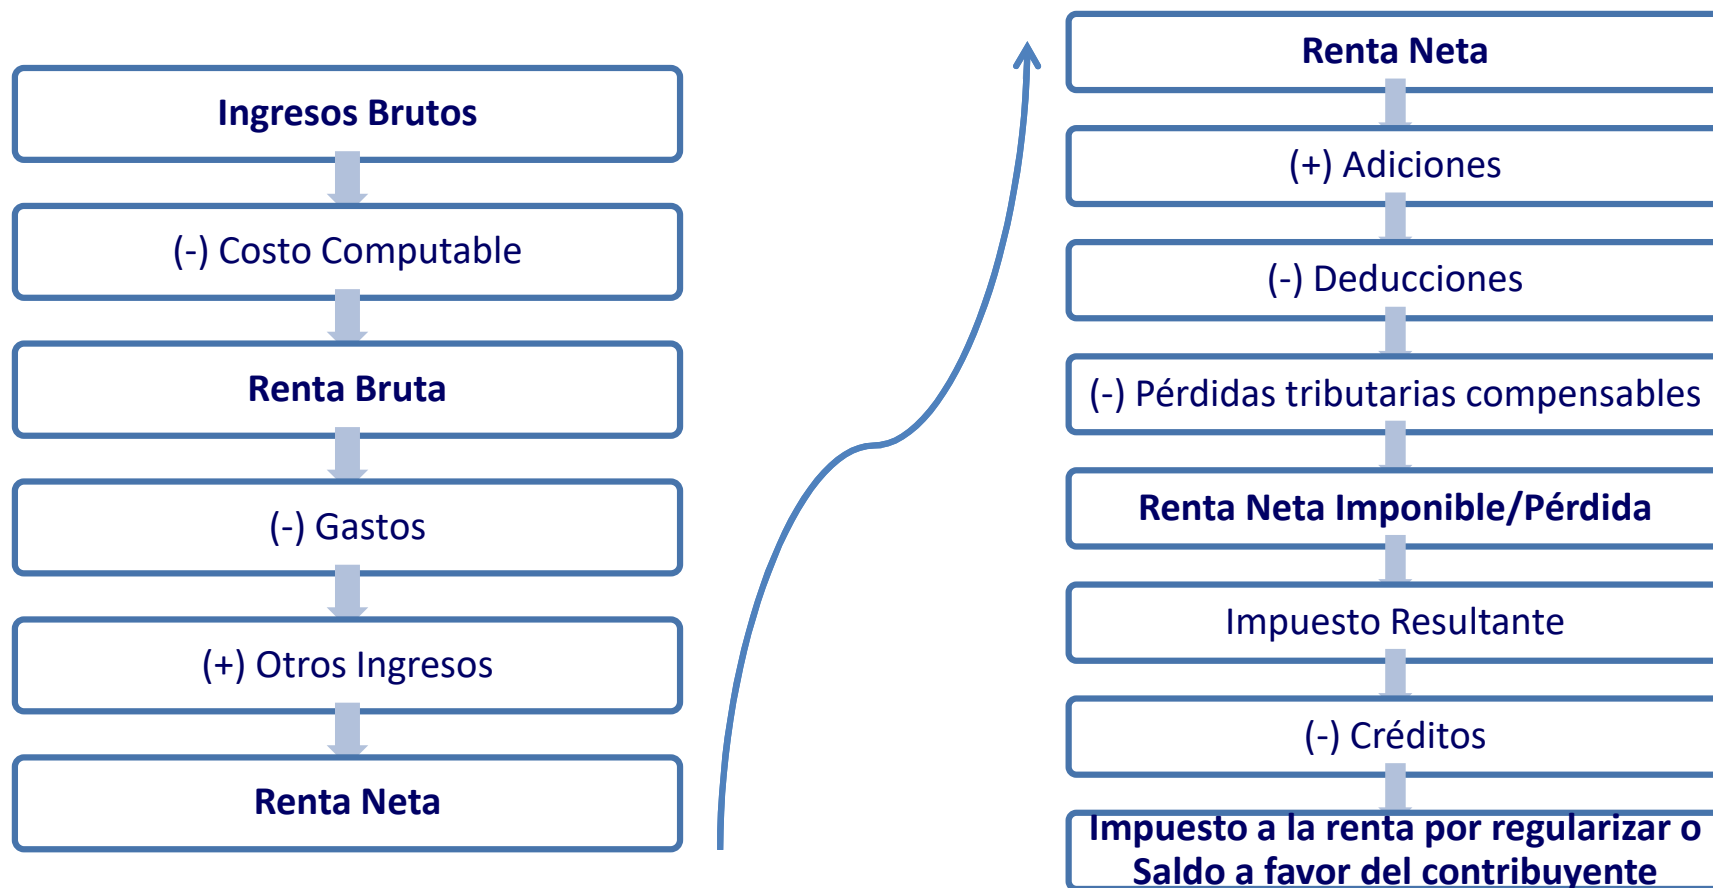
Ingresos Brutos

(-) Costo Computable

Renta Bruta

(-) Gastos

(+) Otros Ingresos

Renta Neta

Renta Neta

(+) Adiciones

(-) Deducciones

(-) Pérdidas tributarias compensables

Renta Neta Imponible/Pérdida

Impuesto Resultante

(-) Créditos

Impuesto a la renta por regularizar o Saldo a favor del contribuyente